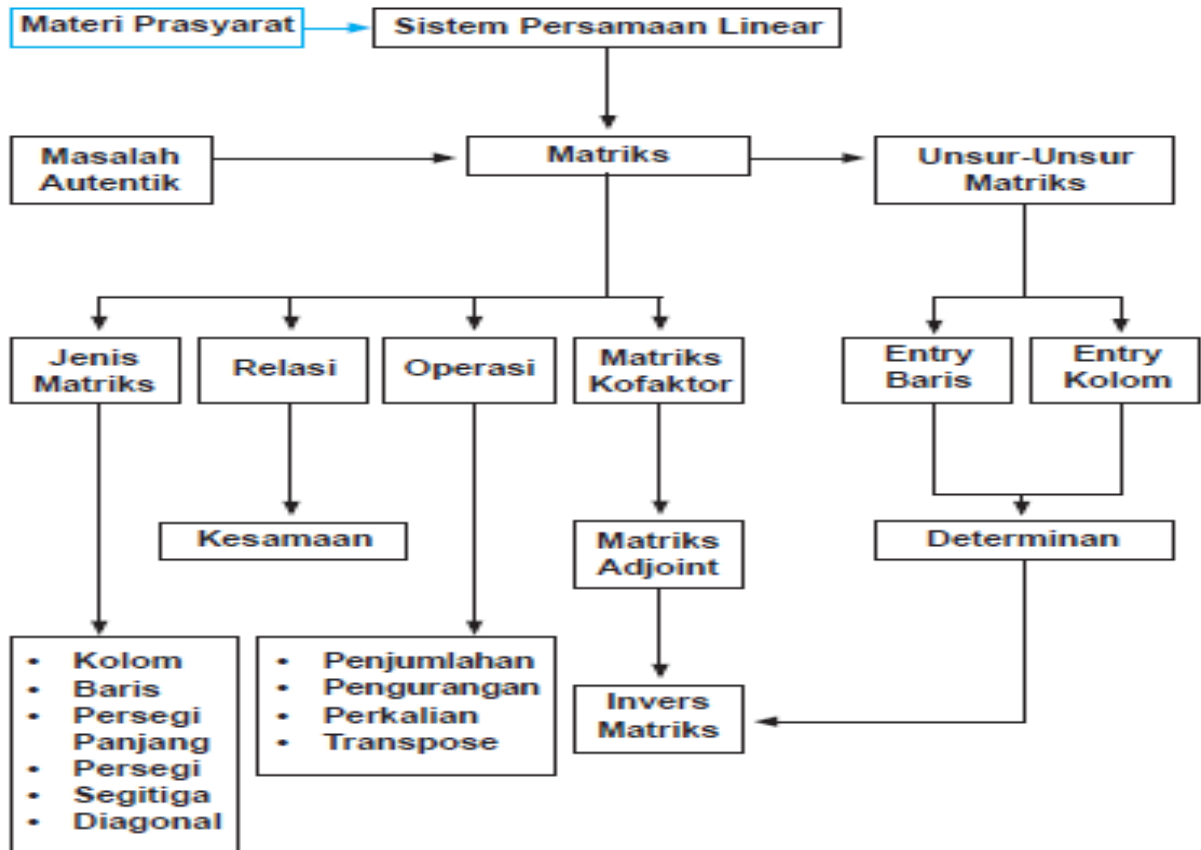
Materi Prasyarat

Sistem Persamaan Linear

Masalah Autentik

Matriks

Unsur-Unsur Matriks

Jenis Matriks

Relasi

Operasi

Matriks Kofaktor

Entry Baris

Entry Kolom

Kesamaan

Matriks Adjoint

Determinan

- Kolom
- Baris
- Persegi Panjang
- Persegi
- Segitiga
- Diagonal

- Penjumlahan
- Pengurangan
- Perkalian
- Transpose

Invers Matriks